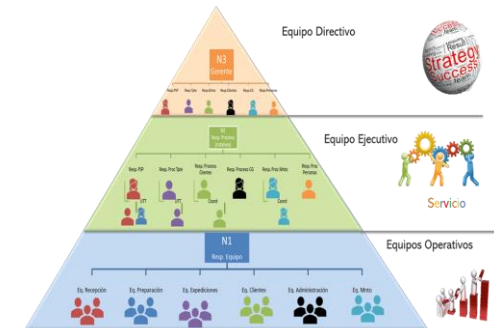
Equipo Directivo

N3
Gerente

Resp.PVP Resp.Tpte Resp.Pedidos Resp.Clientes Resp.GG Resp.Personas

Strategy
Success

Equipo Ejecutivo

N2
Resp. Proceso (Gestores)

Resp. PVP Resp. Proc.Tpte Resp. Proceso Clientes Resp. Proceso GG Resp. Proc.Mtto Resp. Proc Personas

UTT UTT Coord Coord

Servicio

N1
Resp. Equipo

Equipos Operativos

Eq. Recepción Eq. Preparación Eq. Expediciones Eq. Clientes Eq. Administración Eq. Mtto